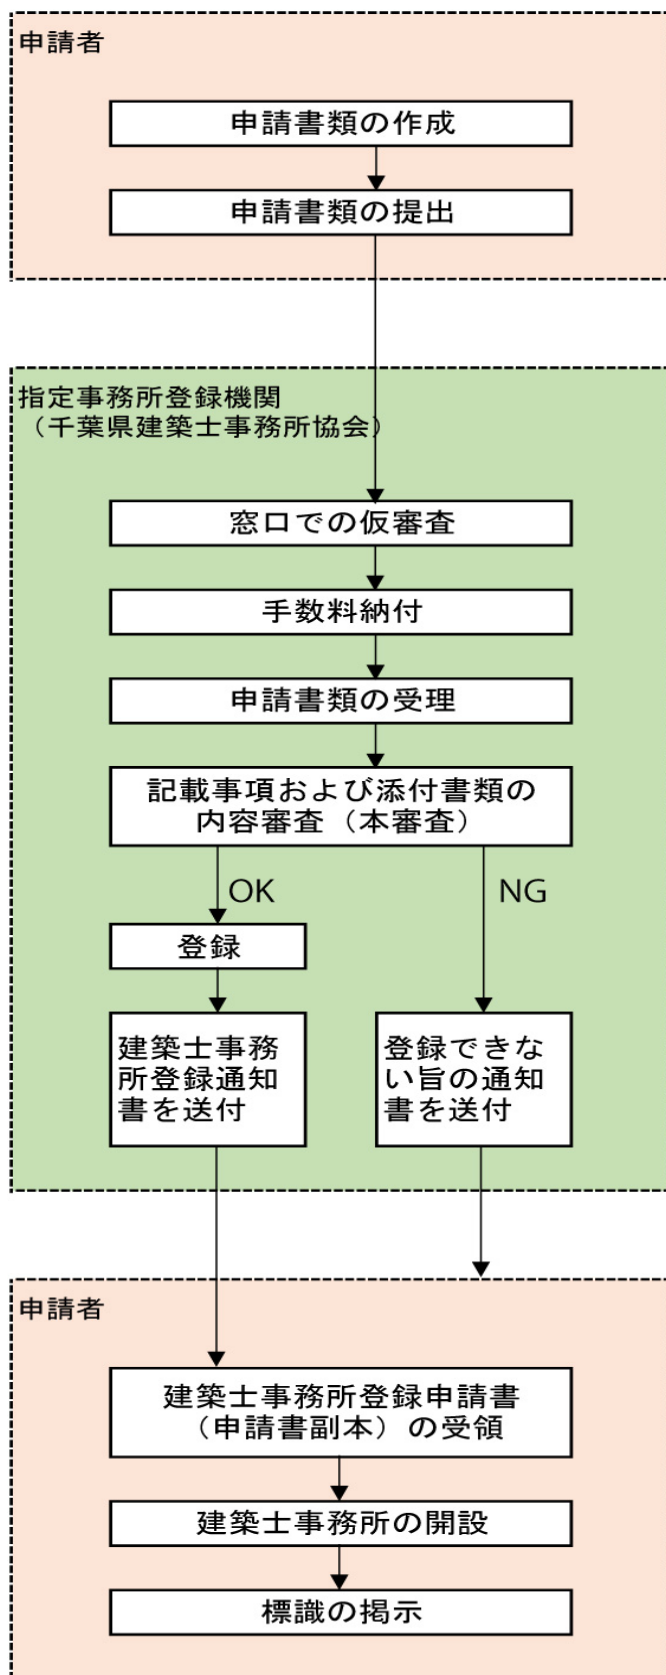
申請者

申請書類の作成

申請書類の提出

指定事務所登録機関
（千葉県建築士事務所協会）

窓口での仮審査

手数料納付

申請書類の受理

記載事項および添付書類の内容審査（本審査）

OK

NG

登録

建築士事務所登録通知書を送付

登録できない旨の通知書を送付

申請者

建築士事務所登録申請書（申請書副本）の受領

建築士事務所の開設

標識の掲示